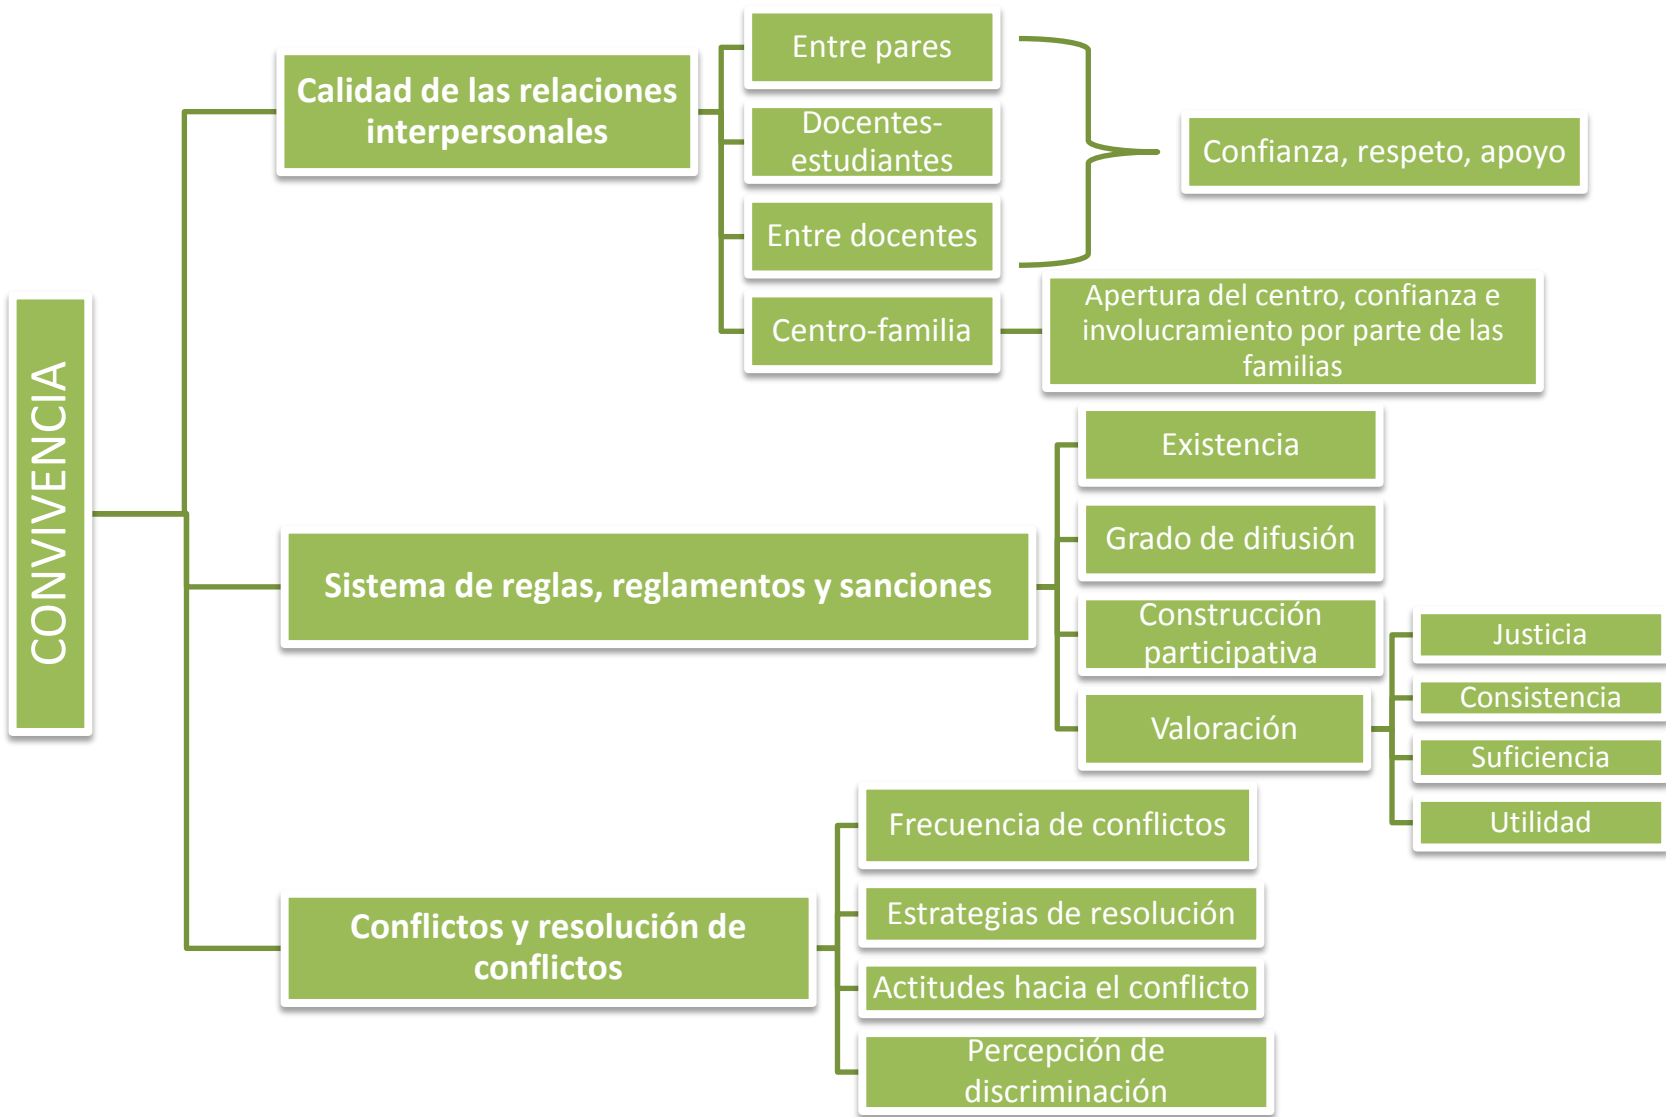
CONVIVENCIA

Calidad de las relaciones interpersonales

Entre pares

Docentes-estudiantes

Entre docentes

Confianza, respeto, apoyo

Centro-familia

Apertura del centro, confianza e involucramiento por parte de las familias

Sistema de reglas, reglamentos y sanciones

Existencia

Grado de difusión

Construcción participativa

Valoración

Justicia

Consistencia

Suficiencia

Utilidad

Conflictos y resolución de conflictos

Frecuencia de conflictos

Estrategias de resolución

Actitudes hacia el conflicto

Percepción de discriminación